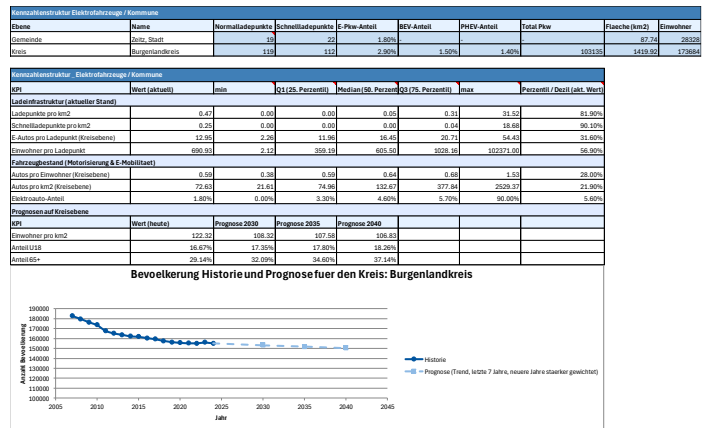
Kennzahlenstruktur Elektrofahrzeuge / Kommune

| Ebene | Name | Normalladepunkte | Schnellladepunkte | E-Pkw-Anteil | BEV-Anteil | PHEV-Anteil | Total Pkw | Flaeche (km2) | Einwohner |
|---|---|---|---|---|---|---|---|---|---|
| Gemeinde | Zeitz, Stadt | 19 | 22 | 1.80% | - | - | - | 87.74 | 28328 |
| Kreis | Burgenlandkreis | 119 | 112 | 2.90% | 1.50% | 1.40% | 103135 | 1419.92 | 173684 |

Kennzahlenstruktur _ Elektrofahrzeuge / Kommune

| KPI | Wert (aktuell) | min | Q1 (25. Perzentil) | Median (50. Perzent | Q3 (75. Perzentil) | max | Perzentil / Dezil (akt. Wert) |
|---|---|---|---|---|---|---|---|
| Ladeinfrastruktur (aktueller Stand) | | | | | | | |
| Ladepunkte pro km2 | 0.47 | 0.00 | 0.00 | 0.05 | 0.31 | 31.52 | 81.90% |
| Schnellladepunkte pro km2 | 0.25 | 0.00 | 0.00 | 0.00 | 0.04 | 18.68 | 90.10% |
| E-Autos pro Ladepunkt (Kreisebene) | 12.95 | 2.26 | 11.96 | 16.45 | 20.71 | 54.43 | 31.60% |
| Einwohner pro Ladepunkt | 690.93 | 2.12 | 359.19 | 605.50 | 1028.16 | 102371.00 | 56.90% |
| Fahrzeugbestand (Motorisierung & E-Mobilitaet) | | | | | | | |
| Autos pro Einwohner (Kreisebene) | 0.59 | 0.38 | 0.59 | 0.64 | 0.68 | 1.53 | 28.00% |
| Autos pro km2 (Kreisebene) | 72.63 | 21.61 | 74.96 | 132.67 | 377.84 | 2529.37 | 21.90% |
| Elektroauto-Anteil | 1.80% | 0.00% | 3.30% | 4.60% | 5.70% | 90.00% | 5.60% |
| Prognosen auf Kreisebene | | | | | | | |
| KPI | Wert (heute) | Prognose 2030 | Prognose 2035 | Prognose 2040 | | | |
| Einwohner pro km2 | 122.32 | 108.32 | 107.58 | 106.83 | | | |
| Anteil U18 | 16.67% | 17.35% | 17.80% | 18.26% | | | |
| Anteil 65+ | 29.14% | 32.09% | 34.60% | 37.14% | | | |

Bevoelkerung Historie und Prognose fuer den Kreis: Burgenlandkreis

Anzahl Bevoelkerung
190000
180000
170000
160000
150000
140000
130000
120000
110000
100000
2005 2010 2015 2020 2025 2030 2035 2040 2045
Jahr

Historie
Prognose (Trend, letzte 7 Jahre, neuere Jahre staerker gewichtet)